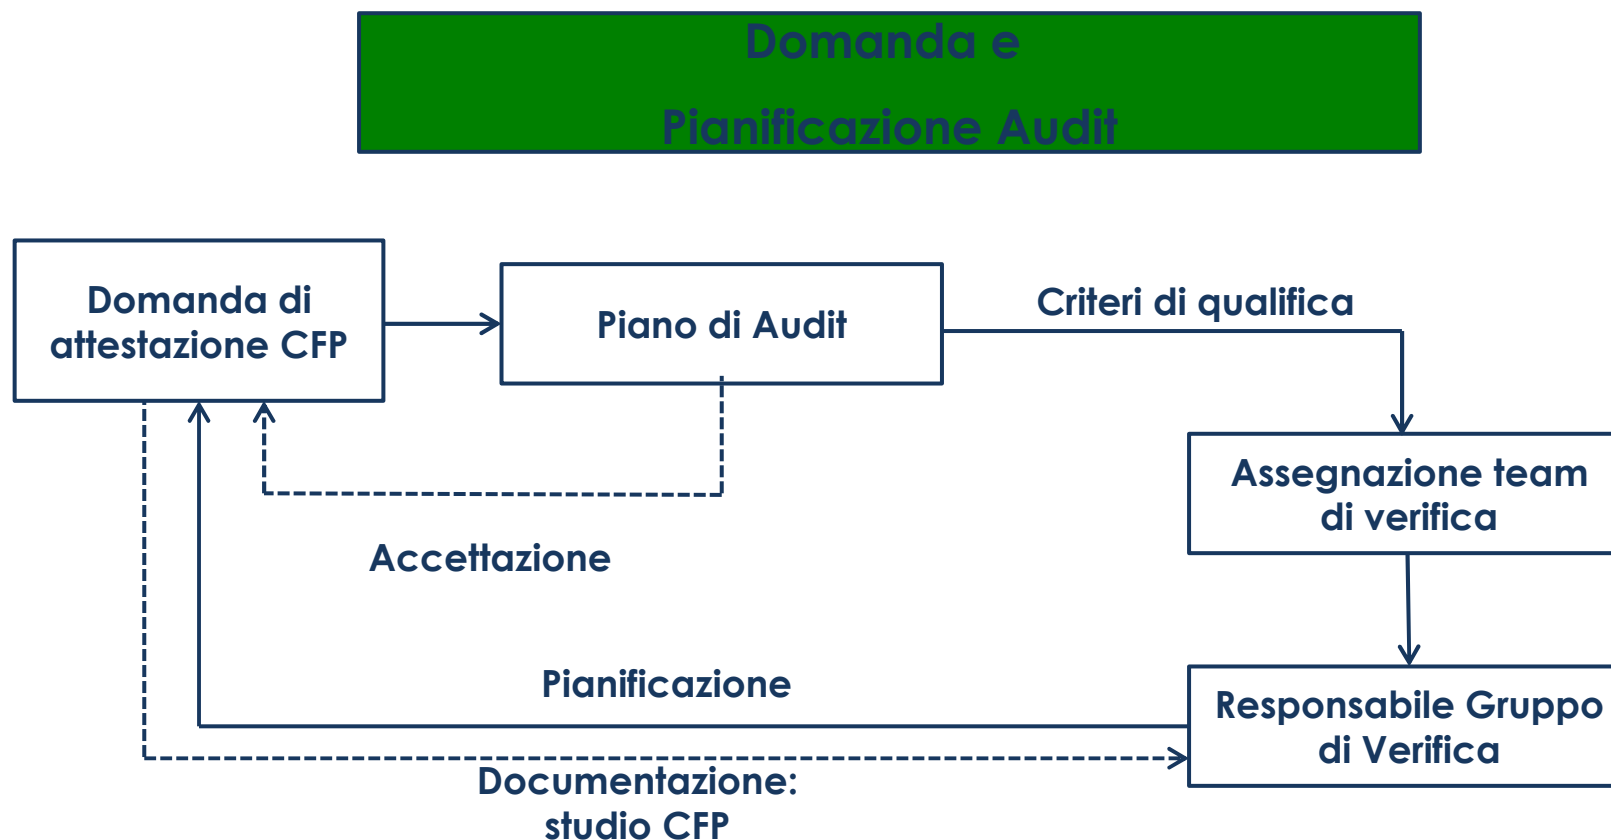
Domanda e
Pianificazione Audit

Domanda di attestazione CFP

Piano di Audit

Criteri di qualifica

Assegnazione team di verifica

Accettazione

Pianificazione

Responsabile Gruppo di Verifica

Documentazione: studio CFP